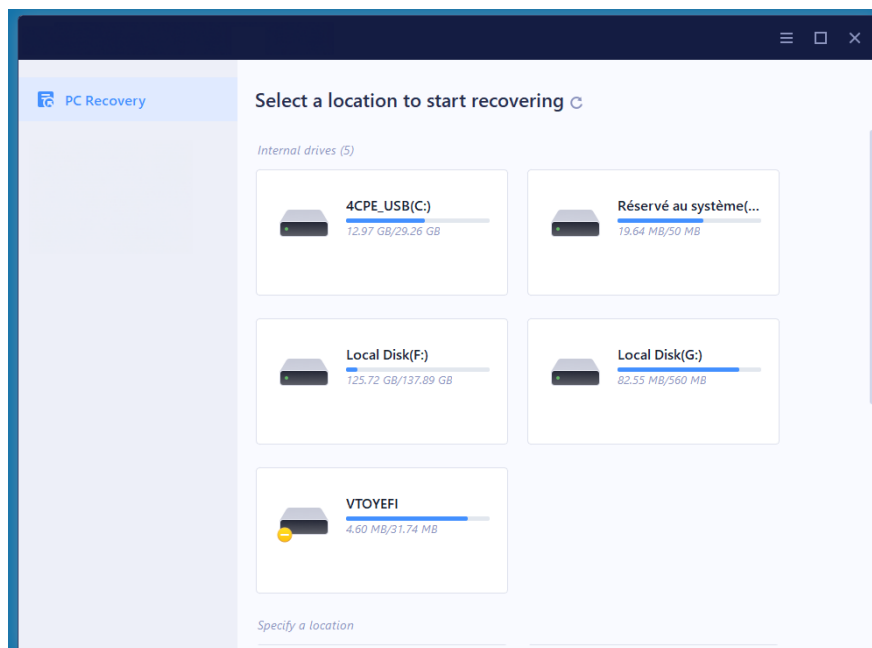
PC Recovery

Select a location to start recovering

Internal drives (5)

4CPE_USB(C:)
12.97 GB/29.26 GB

Réservé au système(...
19.64 MB/50 MB

Local Disk(F:)
125.72 GB/137.89 GB

Local Disk(G:)
82.55 MB/560 MB

VTOYEFI
4.60 MB/31.74 MB

Specify a location